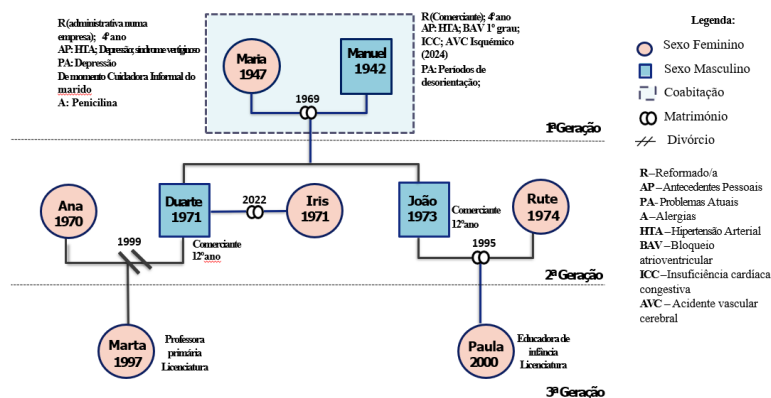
R(administrativa numa empresa); 4ºano
AP: HTA; Depressão; síndrome vertiginoso
PA: Depressão
De momento Cuidadora Informal do marido
A: Penicilina

Maria
1947

Manuel
1942

1969

R(Comerciante); 4ºano
AP: HTA; BAV 1º grau;
ICC; AVC Isquémico (2024)
PA: Períodos de desorientação;

Legenda:
Sexo Feminino
Sexo Masculino
Coabitação
Matrimónio
Divórcio

1ª Geração

Ana
1970

Duarte
1971

2022

Iris
1971

João
1973

Comerciante
12ºano

Rute
1974

1999

Comerciante
12ºano

1995

R – Reformado/a
AP – Antecedentes Pessoais
PA – Problemas Atuais
A – Alergias
HTA – Hipertensão Arterial
BAV – Bloqueio atrioventricular
ICC – Insuficiência cardíaca congestiva
AVC – Acidente vascular cerebral

2ª Geração

Marta
1997

Professora primária
Licenciatura

Paula
2000

Educadora de infância
Licenciatura

3ª Geração